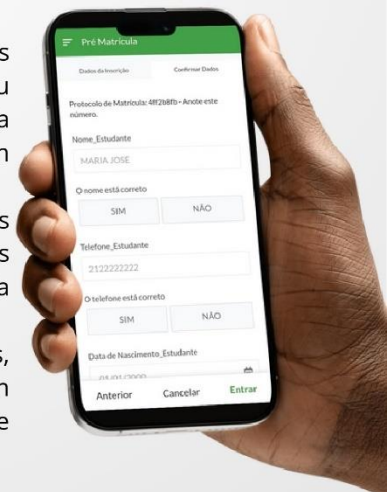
s
u
a
n

s
s
a

s,
n
e

Pré Matrícula

Dados da Inscrição

Confirmar Dados

Protocolo de Matrícula: 4ff2b8fb - Anote este número.

Nome_Estudante

MARIA JOSÉ

O nome está correto

SIM

NÃO

Telefone_Estudante

2122222222

O telefone está correto

SIM

NÃO

Data de Nascimento_Estudante

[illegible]

Anterior

Cancelar

Entrar